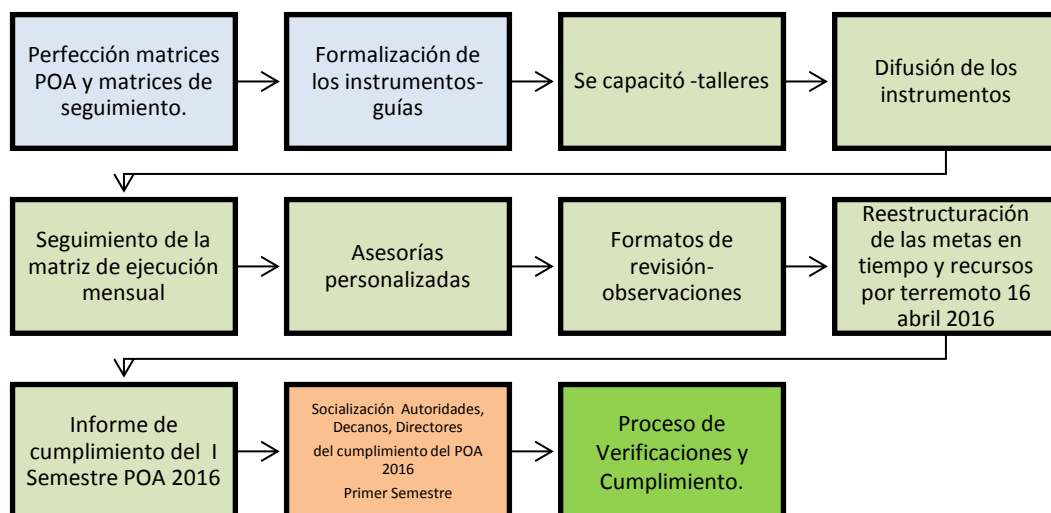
Perfección matrices POA y matrices de seguimiento.

Formalización de los instrumentos-guías

Se capacitó -talleres

Difusión de los instrumentos

Seguimiento de la matriz de ejecución mensual

Asesorías personalizadas

Formatos de revisión-observaciones

Reestructuración de las metas en tiempo y recursos por terremoto 16 abril 2016

Informe de cumplimiento del I Semestre POA 2016

Socialización Autoridades, Decanos, Directores del cumplimiento del POA 2016 Primer Semestre

Proceso de Verificaciones y Cumplimiento.